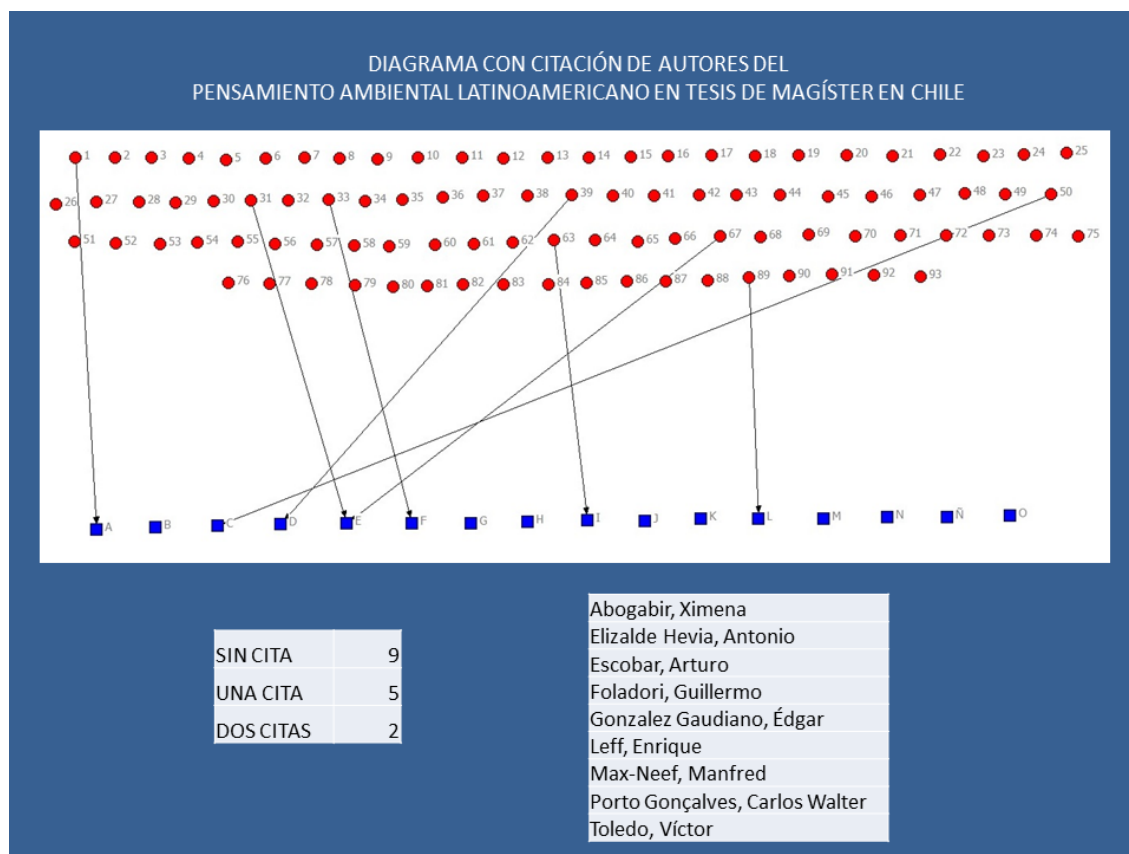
DIAGRAMA CON CITACIÓN DE AUTORES DEL
PENSAMIENTO AMBIENTAL LATINOAMERICANO EN TESIS DE MAGÍSTER EN CHILE

1 2 3 4 5 6 7 8 9 10 11 12 13 14 15 16 17 18 19 20 21 22 23 24 25
26 27 28 29 30 31 32 33 34 35 36 37 38 39 40 41 42 43 44 45 46 47 48 49 50
51 52 53 54 55 56 57 58 59 60 61 62 63 64 65 66 67 68 69 70 71 72 73 74 75
76 77 78 79 80 81 82 83 84 85 86 87 88 89 90 91 92 93

A B C D E F G H I J K L M N Ñ O

| SIN CITA | 9 |
|---|---|
| UNA CITA | 5 |
| DOS CITAS | 2 |

| Abogabir, Ximena |
|---|
| Elizalde Hevia, Antonio |
| Escobar, Arturo |
| Foladori, Guillermo |
| Gonzalez Gaudiano, Édgar |
| Leff, Enrique |
| Max-Neef, Manfred |
| Porto Gonçalves, Carlos Walter |
| Toledo, Víctor |